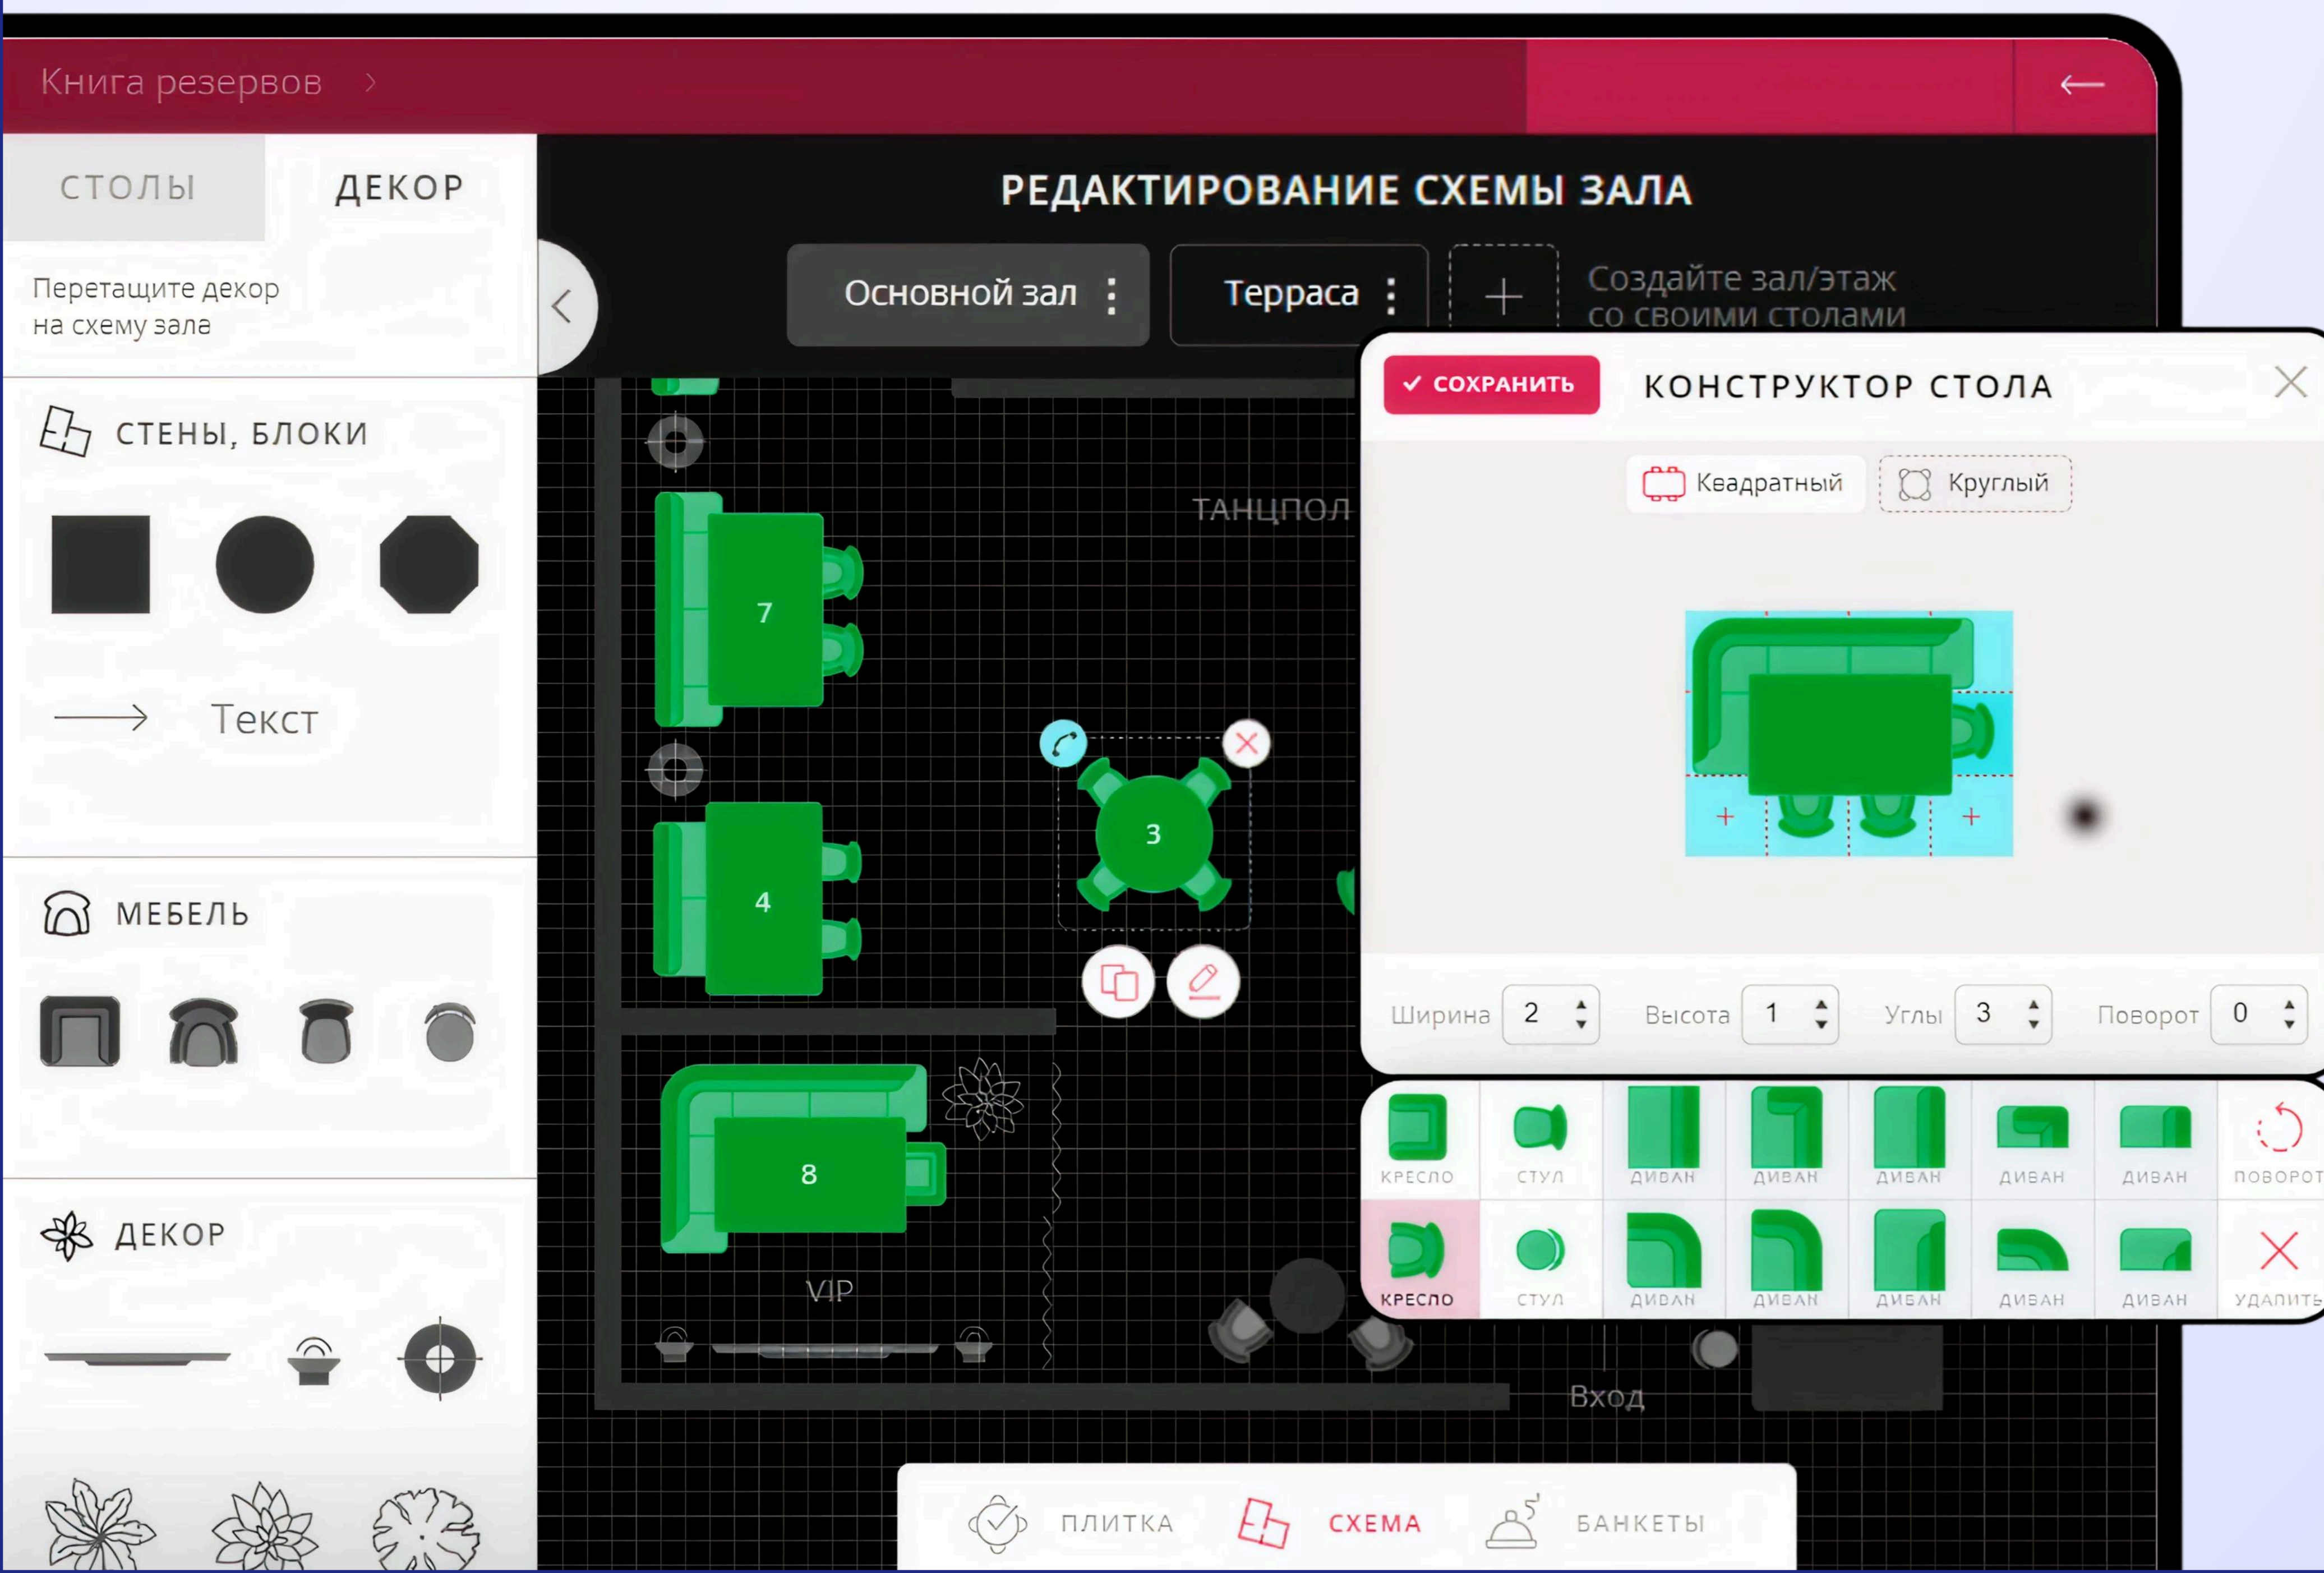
Книга резервов >

СТОЛЫ ДЕКОР

Перетащите декор на схему зала

СТЕНЫ, БЛОКИ

Текст

МЕБЕЛЬ

ДЕКОР

РЕДАКТИРОВАНИЕ СХЕМЫ ЗАЛА

Основной зал

Терраса

+

Создайте зал/этаж со своими столами

ТАНЦПОЛ

7

4

3

8

VIP

Вход

✓ СОХРАНИТЬ

КОНСТРУКТОР СТОЛА

Квадратный

Круглый

Ширина 2

Высота 1

Углы 3

Поворот 0

| КРЕСЛО | СТУЛ | ДИВАН | ДИВАН | ДИВАН | ДИВАН | ДИВАН | ПОВОРОТ |
|---|---|---|---|---|---|---|---|
| КРЕСЛО | СТУЛ | ДИВАН | ДИВАН | ДИВАН | ДИВАН | ДИВАН | УДАЛИТЬ |

ПЛИТКА СХЕМА БАНКЕТЫ